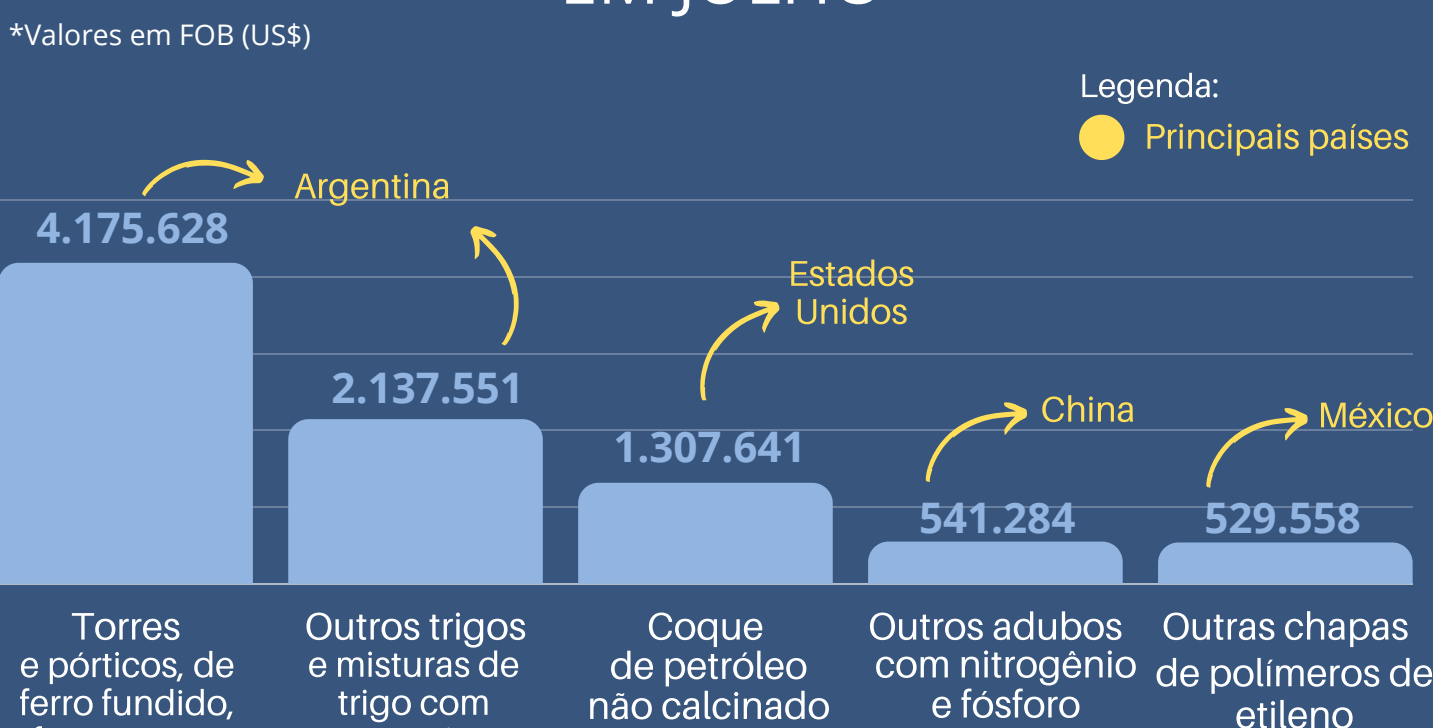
EM JULHO

*Valores em FOB (US$)

Legenda:
Principais países

Argentina
4.175.628
2.137.551
Estados Unidos
1.307.641
China
541.284
México
529.558

Torres e pórticos, de ferro fundido, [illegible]

Outros trigos e misturas de trigo com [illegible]

Coque de petróleo não calcinado

Outros adubos com nitrogênio e fósforo

Outras chapas de polímeros de etileno